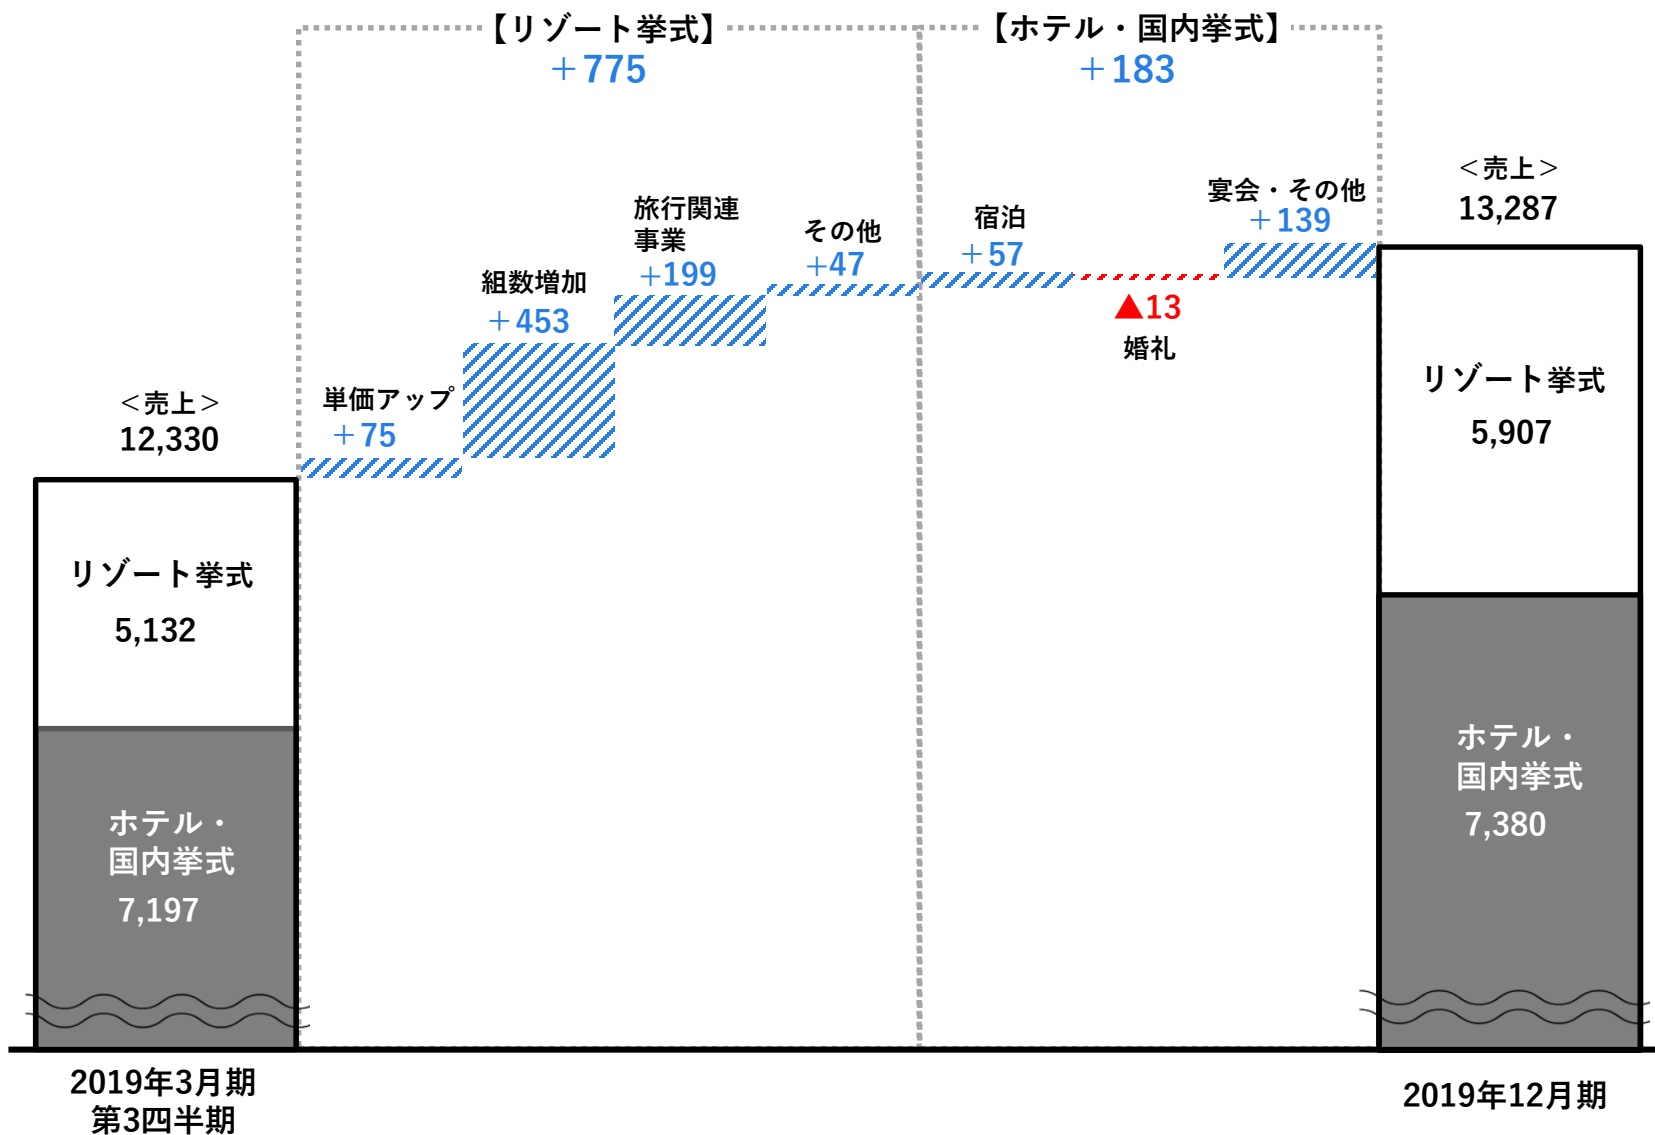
【リゾート挙式】
＋775

【ホテル・国内挙式】
＋183

＜売上＞
12,330

リゾート挙式
5,132

ホテル・
国内挙式
7,197

単価アップ
＋75

組数増加
＋453

旅行関連
事業
＋199

その他
＋47

宿泊
＋57

▲13
婚礼

宴会・その他
＋139

＜売上＞
13,287

リゾート挙式
5,907

ホテル・
国内挙式
7,380

2019年3月期
第3四半期

2019年12月期